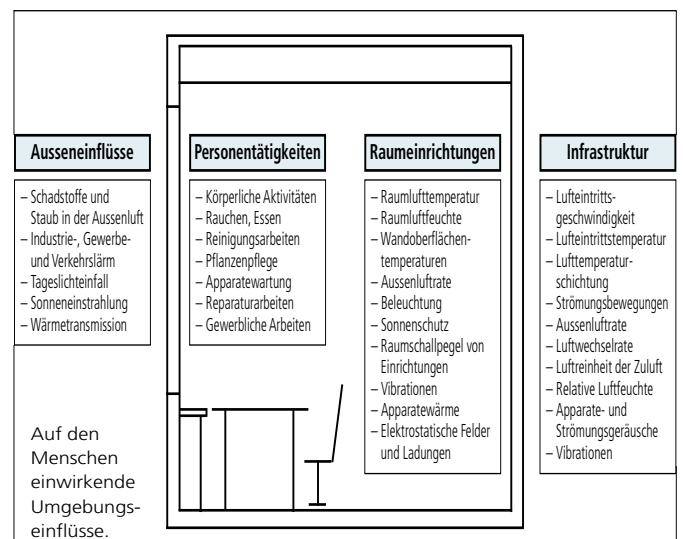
Ausseneinflüsse

– Schadstoffe und Staub in der Aussenluft
– Industrie-, Gewerbe- und Verkehrslärm
– Tageslichteinfall
– Sonneneinstrahlung
– Wärmetransmission

Personentätigkeiten

– Körperliche Aktivitäten
– Rauchen, Essen
– Reinigungsarbeiten
– Pflanzenpflege
– Apparatewartung
– Reparaturarbeiten
– Gewerbliche Arbeiten

Raumeinrichtungen

– Raumlufttemperatur
– Raumluftfeuchte
– Wandoberflächentemperaturen
– Aussenluftrate
– Beleuchtung
– Sonnenschutz
– Raumschallpegel von Einrichtungen
– Vibrationen
– Apparatewärme
– Elektrostatische Felder und Ladungen

Infrastruktur

– Lufteintrittsgeschwindigkeit
– Lufteintrittstemperatur
– Lufttemperaturschichtung
– Strömungsbewegungen
– Aussenluftrate
– Luftwechselrate
– Luftreinheit der Zuluft
– Relative Luftfeuchte
– Apparate- und Strömungsgeräusche
– Vibrationen

Auf den Menschen einwirkende Umgebungseinflüsse.